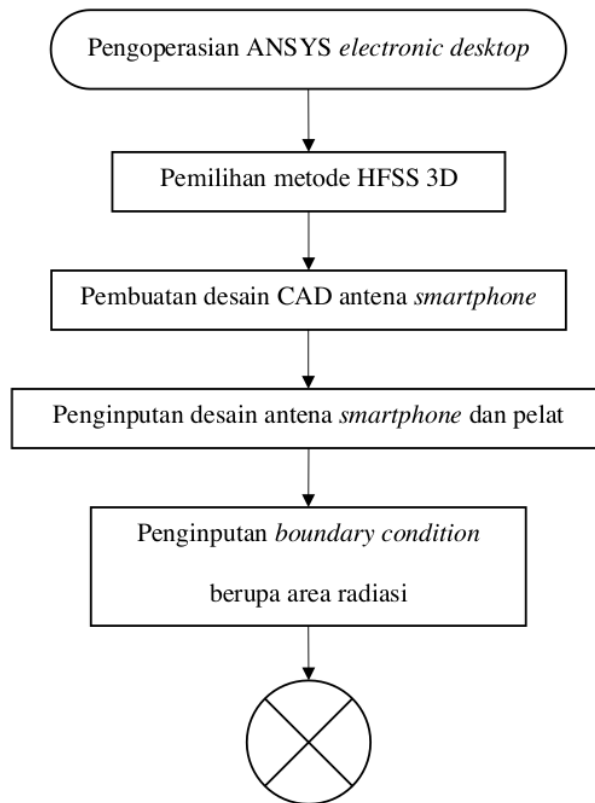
Pengoperasian ANSYS electronic desktop

Pemilihan metode HFSS 3D

Pembuatan desain CAD antena smartphone

Penginputan desain antena smartphone dan pelat

Penginputan boundary condition

berupa area radiasi